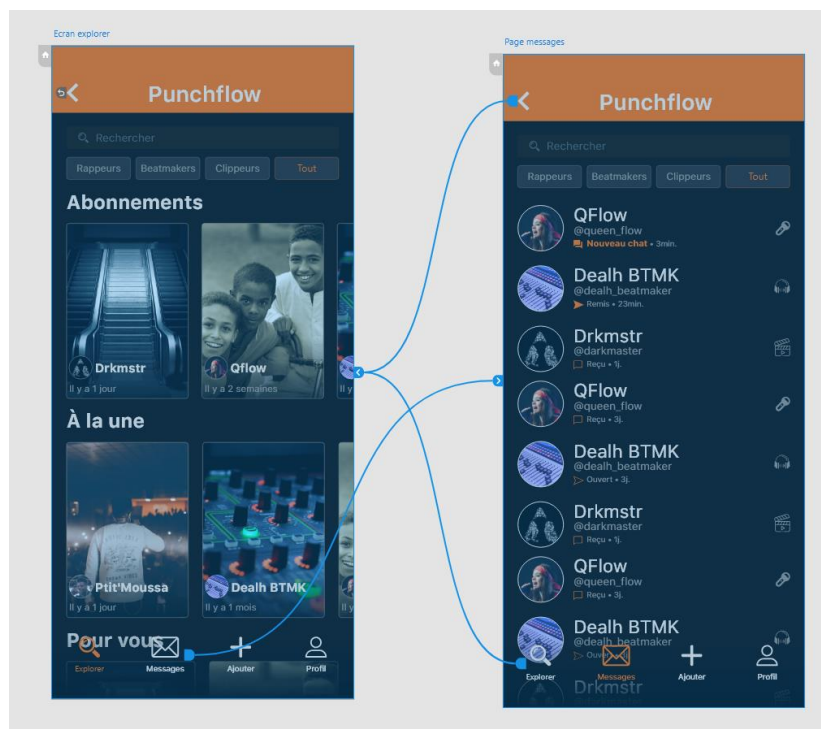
Ecran explorer

Punchflow

Rechercher

Rappeurs Beatmakers Clippeurs Tout

Abonnements

Drkmstr
Il y a 1 jour

Qflow
Il y a 2 semaines

À la une

Ptit'Moussa
Il y a 1 jour

Dealh BTMK
Il y a 1 mois

Pour vous

Explorer Messages Ajouter Profil

Page messages

Punchflow

Rechercher

Rappeurs Beatmakers Clippeurs Tout

QFlow
@queen_flow
Nouveau chat • 3min.

Dealh BTMK
@dealh_beatmaker
Remis • 23min.

Drkmstr
@darkmaster
Reçu • 1j.

QFlow
@queen_flow
Reçu • 3j.

Dealh BTMK
@dealh_beatmaker
Ouvert • 3j.

Drkmstr
@darkmaster
Reçu • 1j.

QFlow
@queen_flow
Reçu • 3j.

Dealh BTMK
@dealh_beatmaker
Ouv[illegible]

Drkmstr

Explorer Messages Ajouter Profil